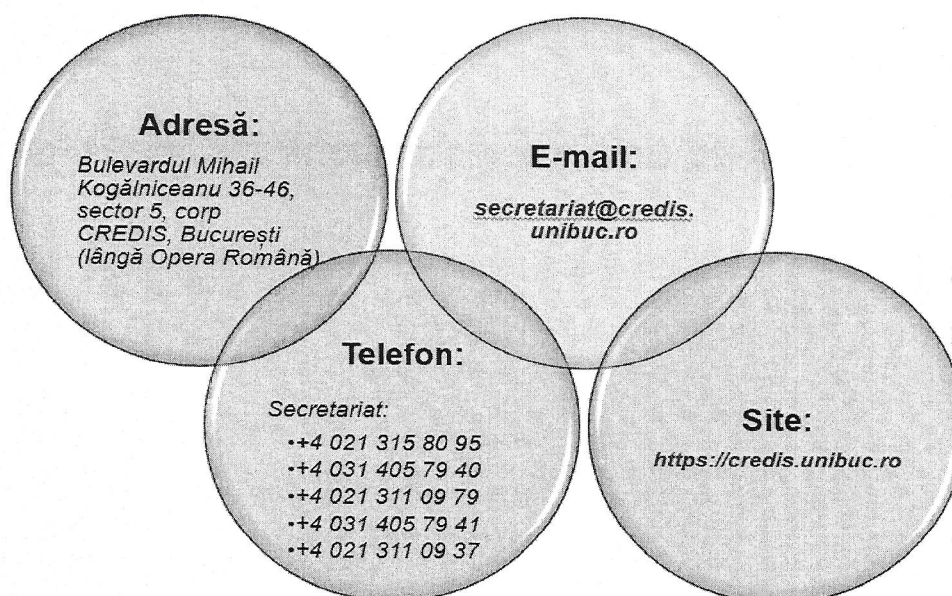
Adresă:

Bulevardul Mihail Kogălniceanu 36-46, sector 5, corp CREDIS, București (lângă Opera Română)

E-mail:

secretariat@credis.unibuc.ro

Telefon:

Secretariat:

•+4 021 315 80 95
•+4 031 405 79 40
•+4 021 311 09 79
•+4 031 405 79 41
•+4 021 311 09 37

Site:

https://credis.unibuc.ro